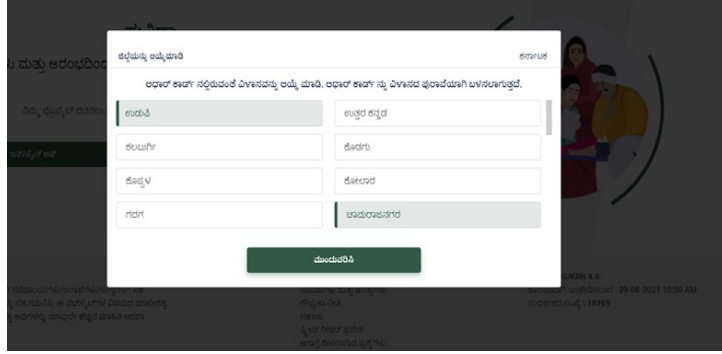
ಜಿಲ್ಲೆಯನ್ನು ಆಯ್ಕೆಮಾಡಿ

ಕರ್ನಾಟಕ

ಆಧಾರ್ ಕಾರ್ಡ್ ನಲ್ಲಿರುವಂತೆ ವಿಳಾಸವನ್ನು ಆಯ್ಕೆ ಮಾಡಿ. ಆಧಾರ್ ಕಾರ್ಡ್ ನ್ನು ವಿಳಾಸದ ಪುರಾವೆಯಾಗಿ ಬಳಸಲಾಗುತ್ತದೆ.

ಉಡುಪಿ

ಉತ್ತರ ಕನ್ನಡ

ಕಲಬುರ್ಗಿ

ಕೊಡಗು

ಕೊಪ್ಪಳ

ಕೋಲಾರ

ಗದಗ

ಚಾಮರಾಜನಗರ

ಮುಂದುವರಿಸಿ

ಮತ್ತು ಆರಂಭದಿಂ

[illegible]

G/KRN 4.0

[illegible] : 09-08-2021 10:00 AM

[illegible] : 18969

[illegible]